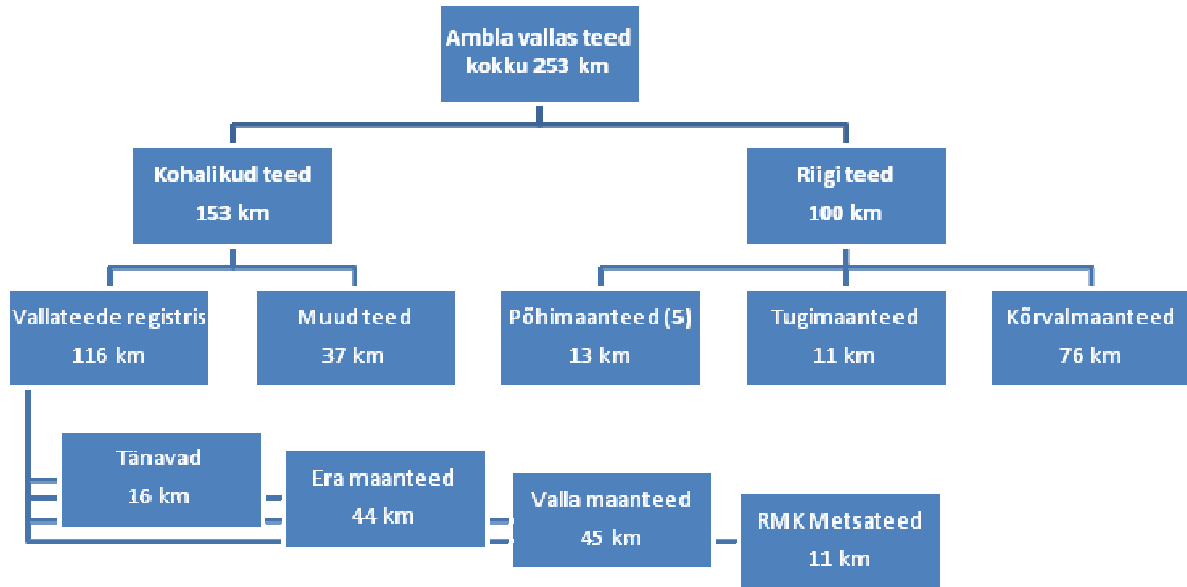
Ambla vallas teed
kokku 253 km

Kohalikud teed
153 km

Riigi teed
100 km

Vallateede registris
116 km

Muud teed
37 km

Põhimaanteed (5)
13 km

Tugimaanteed
11 km

Kõrvalmaanteed
76 km

Tänavad
16 km

Era maanteed
44 km

Valla maanteed
45 km

RMK Metsateed
11 km